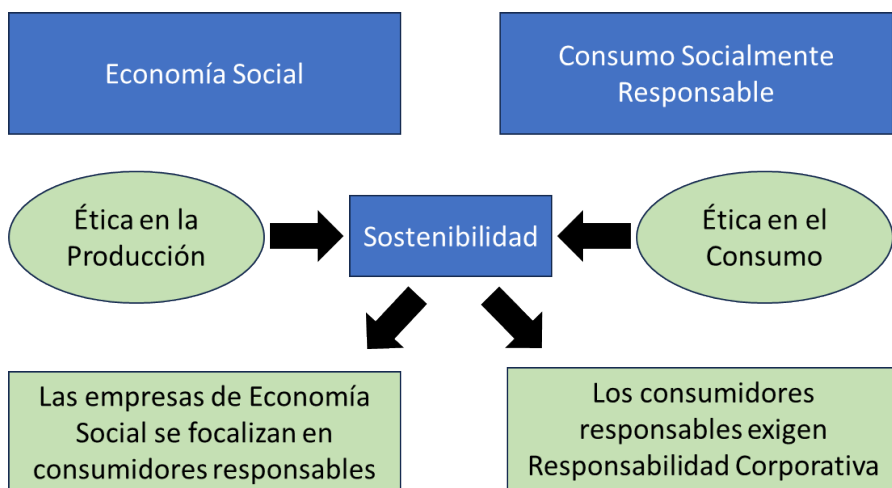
Economía Social

Consumo Socialmente Responsable

Ética en la Producción

Sostenibilidad

Ética en el Consumo

Las empresas de Economía Social se focalizan en consumidores responsables

Los consumidores responsables exigen Responsabilidad Corporativa